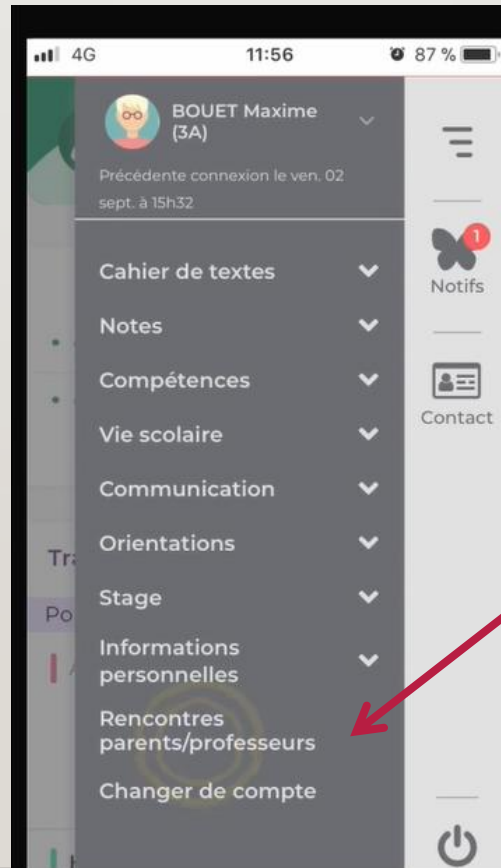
4G 11:56 87 %

BOUET Maxime (3A)

Précédente connexion le ven. 02 sept. à 15h32

Cahier de textes

Notes

Compétences

Vie scolaire

Communication

Orientations

Stage

Informations personnelles

Rencontres parents/professeurs

Changer de compte

1

Notifs

Contact

Tr

Po